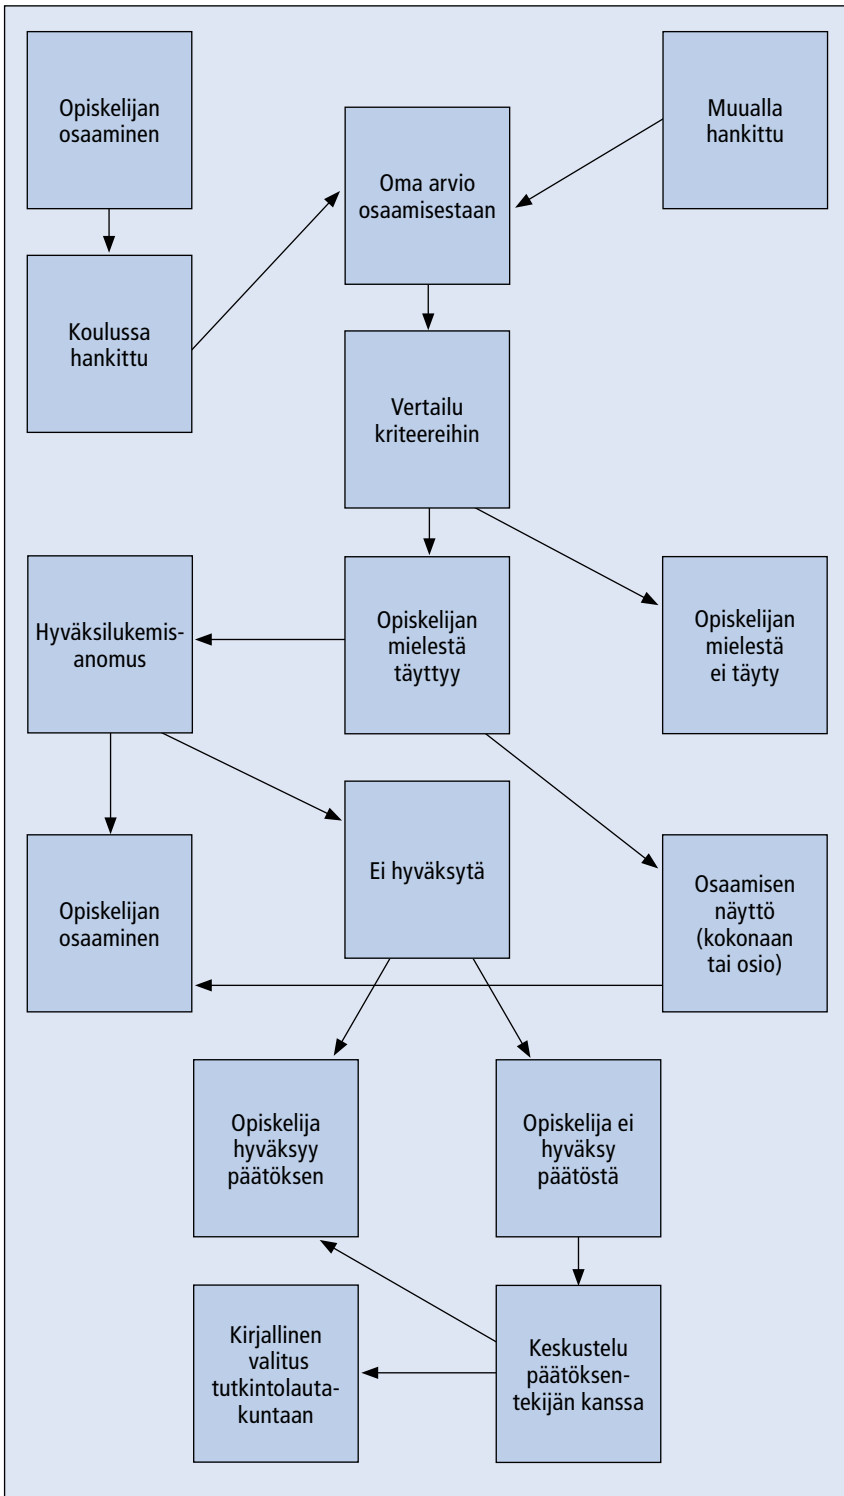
Opiskelijan osaaminen

Muualla hankittu

Oma arvio osaamisestaan

Koulussa hankittu

Vertailu kriteereihin

Hyväksilukemisanomus

Opiskelijan mielestä täyttyy

Opiskelijan mielestä ei täyty

Opiskelijan osaaminen

Ei hyväksytä

Osaamisen näyttö (kokonaan tai osio)

Opiskelija hyväksyy päätöksen

Opiskelija ei hyväksy päätöstä

Kirjallinen valitus tutkintolautakuntaan

Keskustelu päätöksentekijän kanssa